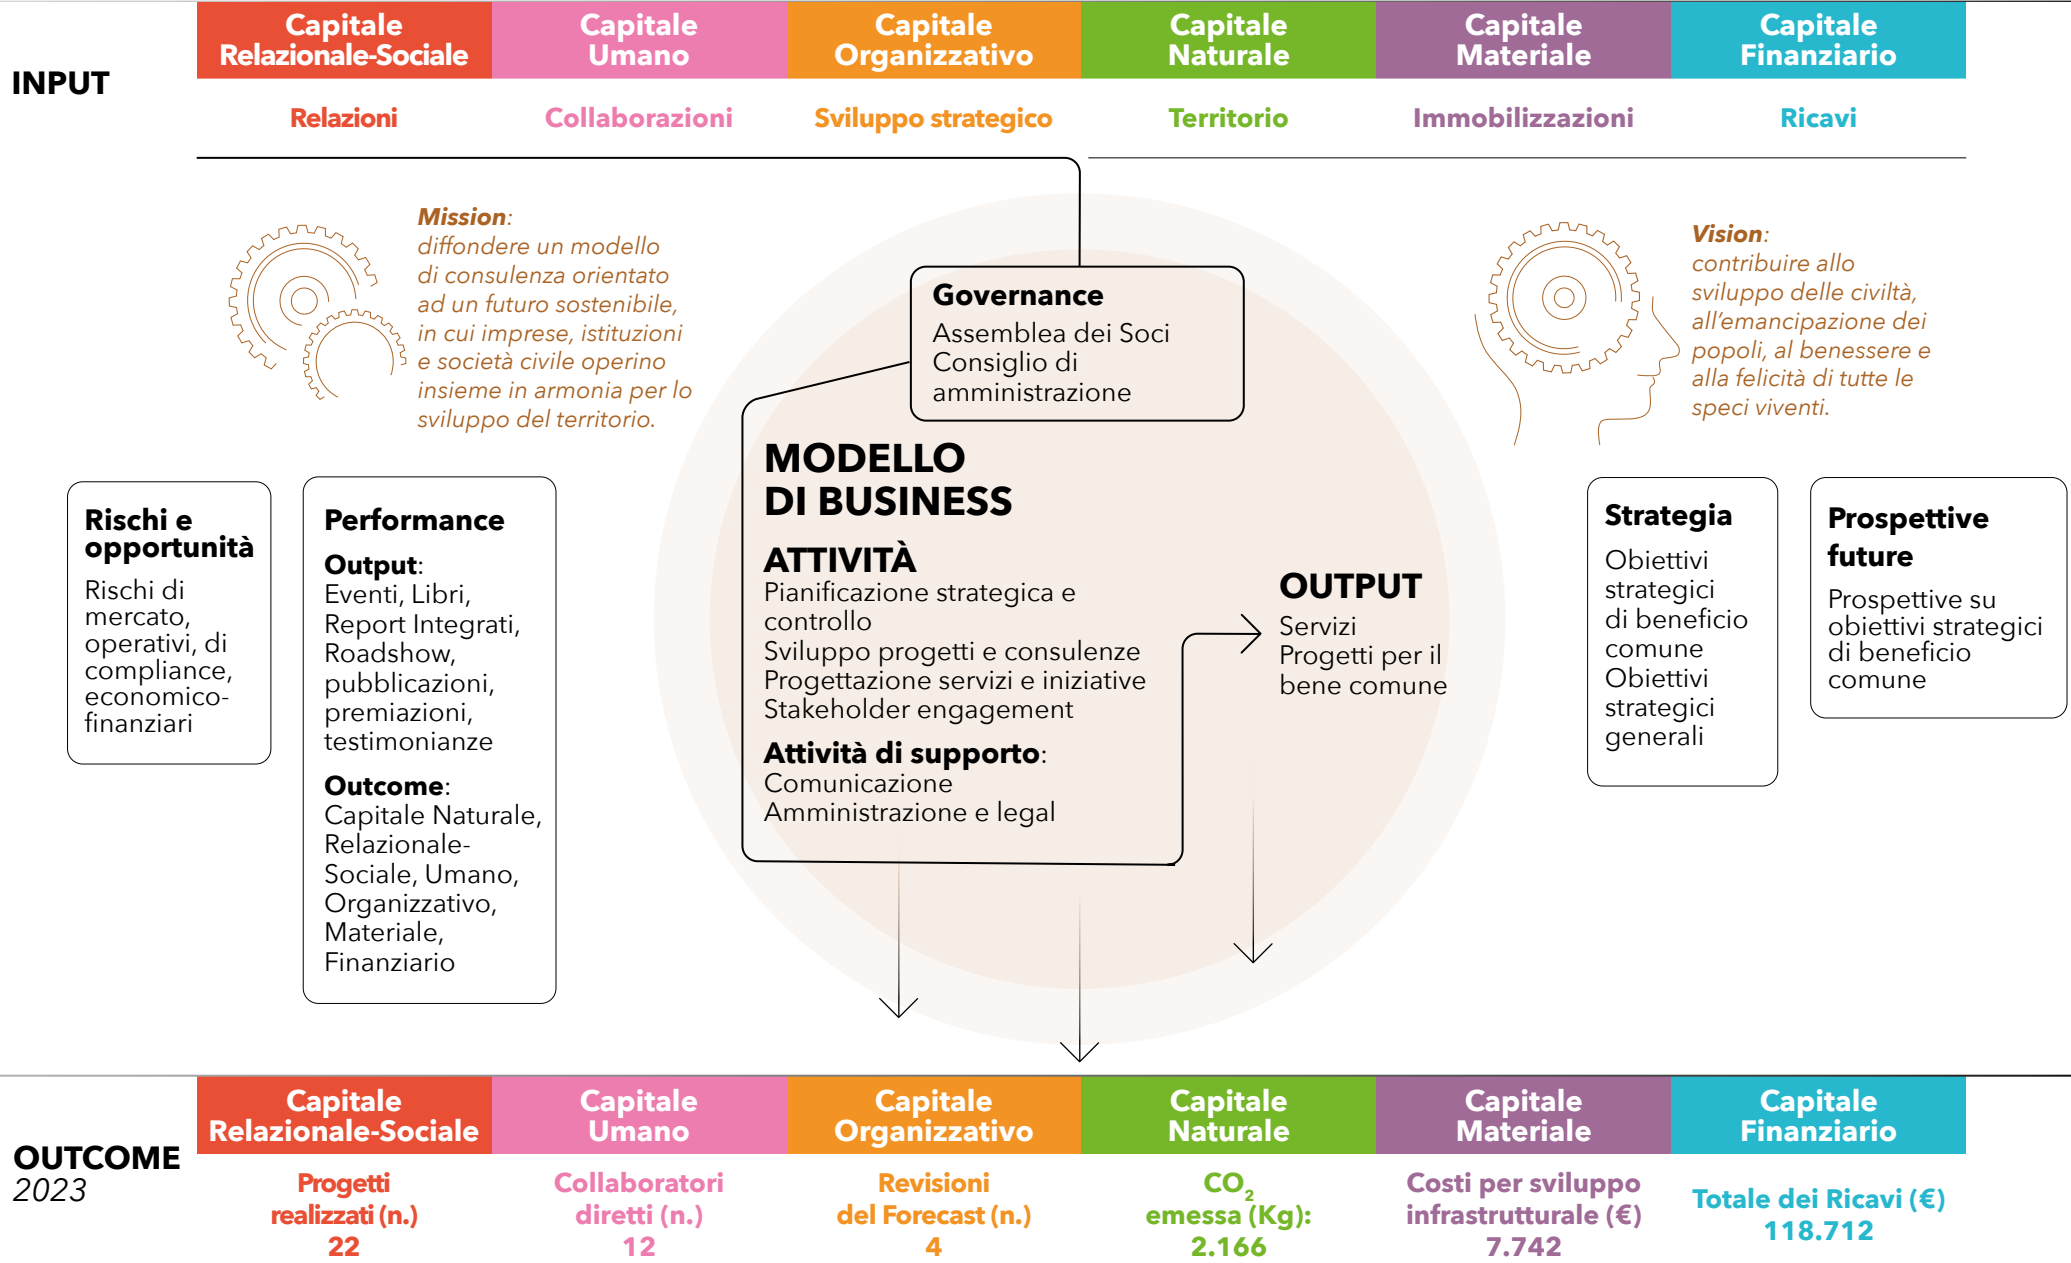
INPUT

| Capitale Relazionale-Sociale | Capitale Umano | Capitale Organizzativo | Capitale Naturale | Capitale Materiale | Capitale Finanziario |
|---|---|---|---|---|---|
| Relazioni | Collaborazioni | Sviluppo strategico | Territorio | Immobilizzazioni | Ricavi |

*Mission*: diffondere un modello di consulenza orientato ad un futuro sostenibile, in cui imprese, istituzioni e società civile operino insieme in armonia per lo sviluppo del territorio.

Governance
Assemblea dei Soci
Consiglio di amministrazione

*Vision*: contribuire allo sviluppo delle civiltà, all'emancipazione dei popoli, al benessere e alla felicità di tutte le speci viventi.

Rischi e opportunità
Rischi di mercato, operativi, di compliance, economico-finanziari

Performance
Output: Eventi, Libri, Report Integrati, Roadshow, pubblicazioni, premiazioni, testimonianze
Outcome: Capitale Naturale, Relazionale-Sociale, Umano, Organizzativo, Materiale, Finanziario

MODELLO DI BUSINESS
ATTIVITÀ
Pianificazione strategica e controllo
Sviluppo progetti e consulenze
Progettazione servizi e iniziative
Stakeholder engagement
Attività di supporto:
Comunicazione
Amministrazione e legal

OUTPUT
Servizi
Progetti per il bene comune

Strategia
Obiettivi strategici di beneficio comune
Obiettivi strategici generali

Prospettive future
Prospettive su obiettivi strategici di beneficio comune

OUTCOME
2023

| Capitale Relazionale-Sociale | Capitale Umano | Capitale Organizzativo | Capitale Naturale | Capitale Materiale | Capitale Finanziario |
|---|---|---|---|---|---|
| Progetti realizzati (n.) 22 | Collaboratori diretti (n.) 12 | Revisioni del Forecast (n.) 4 | $CO_2$ emessa (Kg): 2.166 | Costi per sviluppo infrastrutturale (€) 7.742 | Totale dei Ricavi (€) 118.712 |